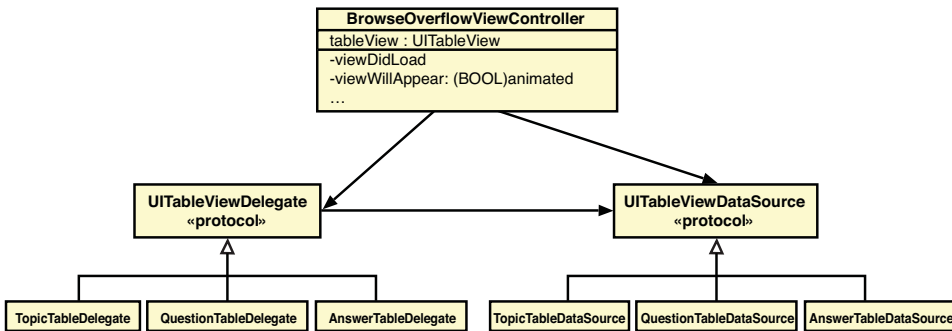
BrowseOverflowViewController
tableView : UITableView
-viewDidLoad
-viewWillAppear: (BOOL)animated
…

UITableViewDelegate
«protocol»

UITableViewDataSource
«protocol»

TopicTableDelegate

QuestionTableDelegate

AnswerTableDelegate

TopicTableDataSource

QuestionTableDataSource

AnswerTableDataSource